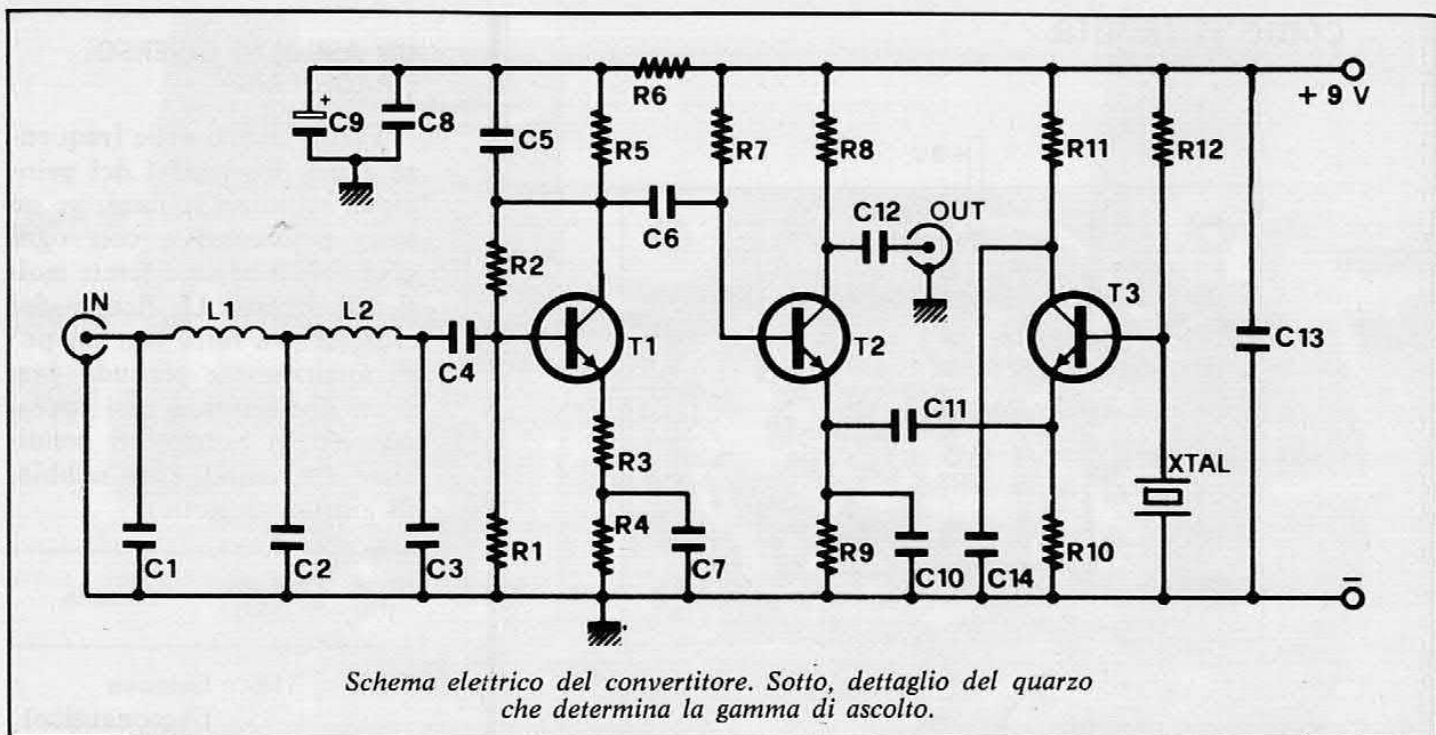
R6
+ 9 V
+
C9
C8
C5
R5
R7
R8
R11
R12
C6
C12
OUT
R2
IN
L1
L2
T1
T2
T3
C4
C13
C11
R3
XTAL
C1
C2
C3
R1
R4
C7
R9
C10
C14
R10
-

*Schema elettrico del convertitore. Sotto, dettaglio del quarzo che determina la gamma di ascolto.*